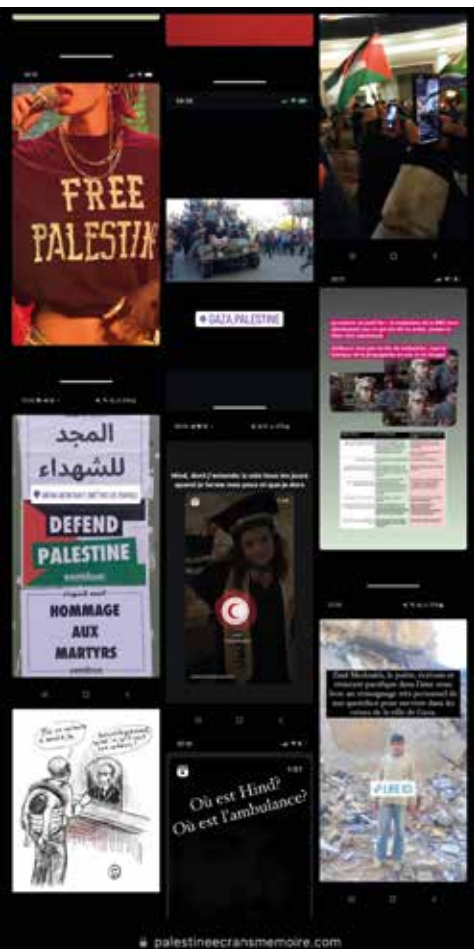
FREE PALESTIN

GAZA PALESTINE

المجد للشهداء

DEFEND PALESTINE

HOMMAGE AUX MARTYRS

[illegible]

Hind, dont j'entends la voix tous les jours quand je ferme mes yeux et que je dors

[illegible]

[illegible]

Où est Hind? Où est l'ambulance?

Zaid Mezkeeda, la poète, écrivain et résident palestinien dans l'une nous livre un témoignage très personnel de son quotidien pour survivre dans les ruines de la ville de Gaza.

palestineecransmemoire.com